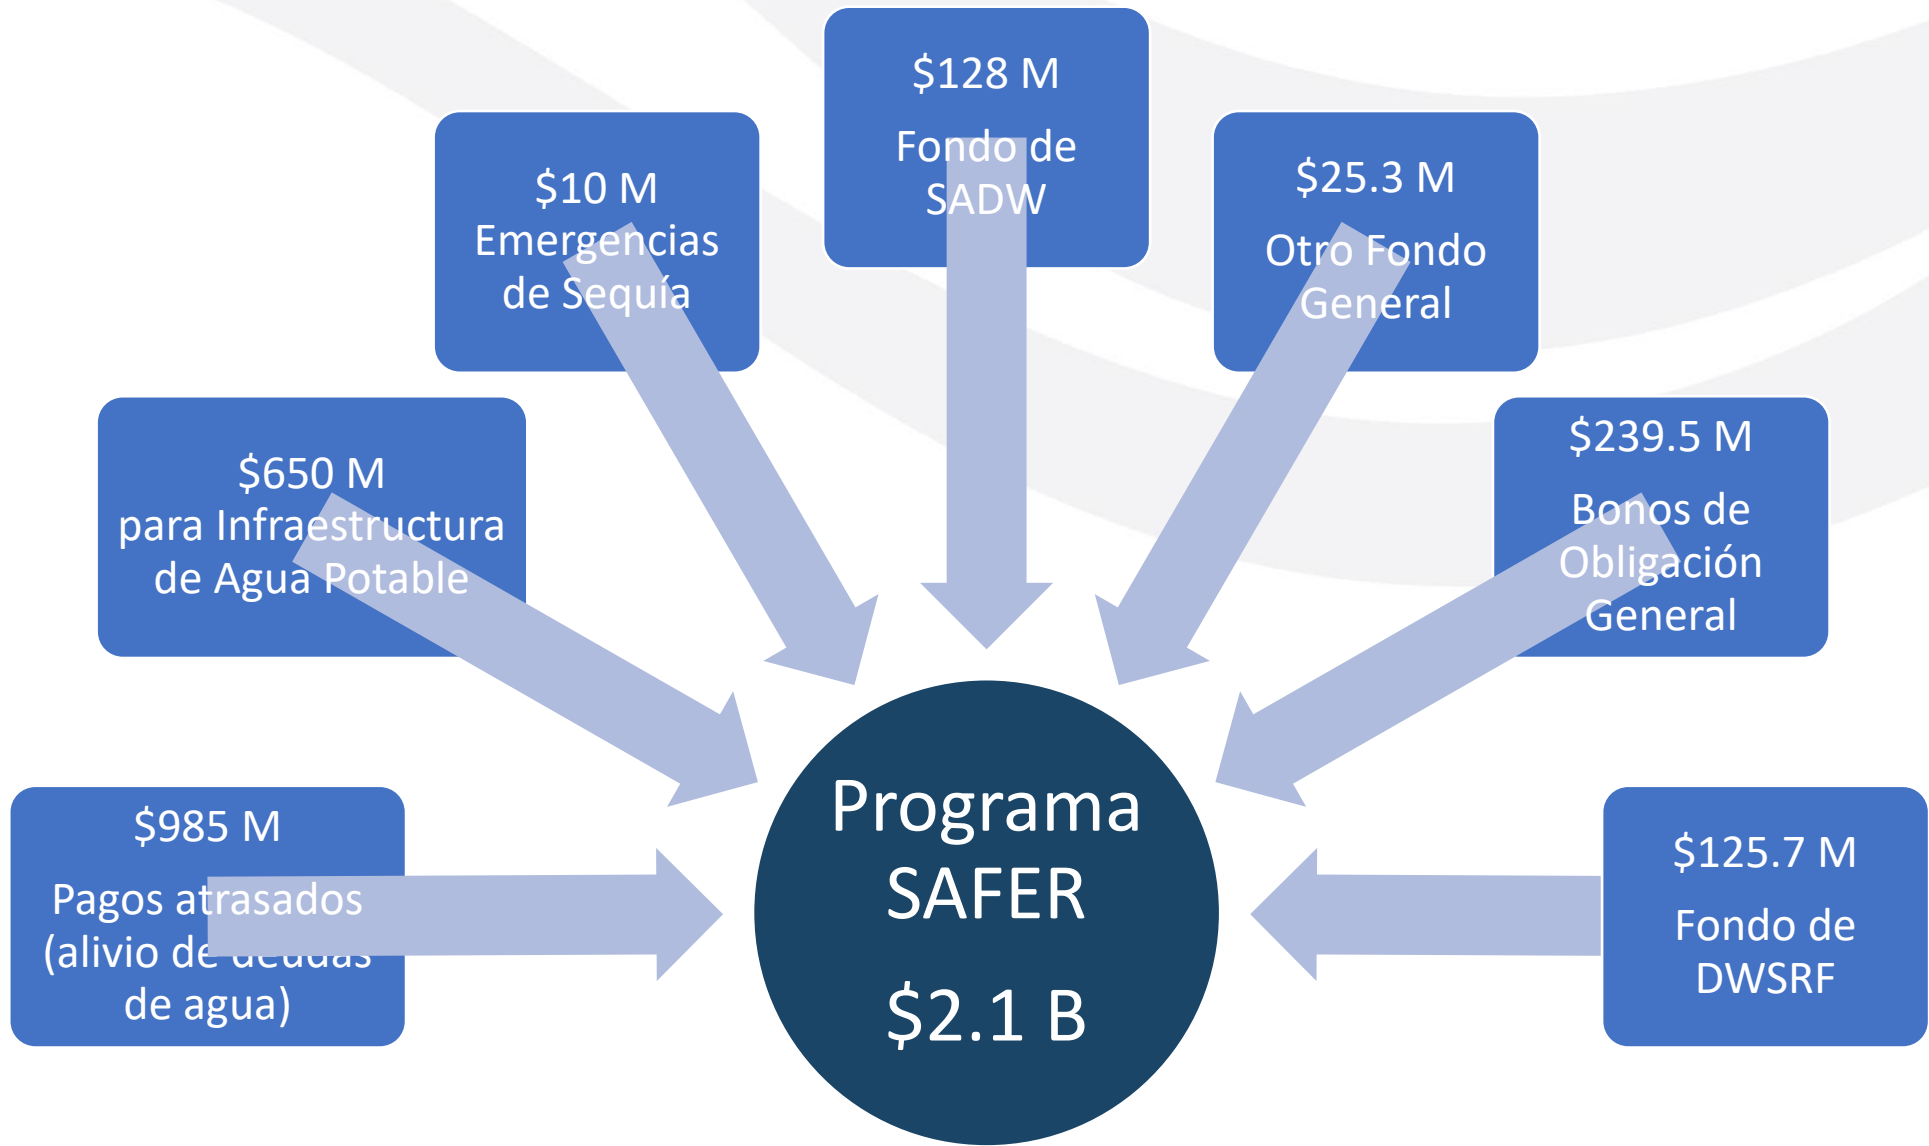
$10 M
Emergencias de Sequía

$128 M
Fondo de SADW

$25.3 M
Otro Fondo General

$650 M
para Infraestructura de Agua Potable

$239.5 M
Bonos de Obligación General

$985 M
Pagos atrasados (alivio de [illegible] de agua)

Programa SAFER
$2.1 B

$125.7 M
Fondo de DWSRF